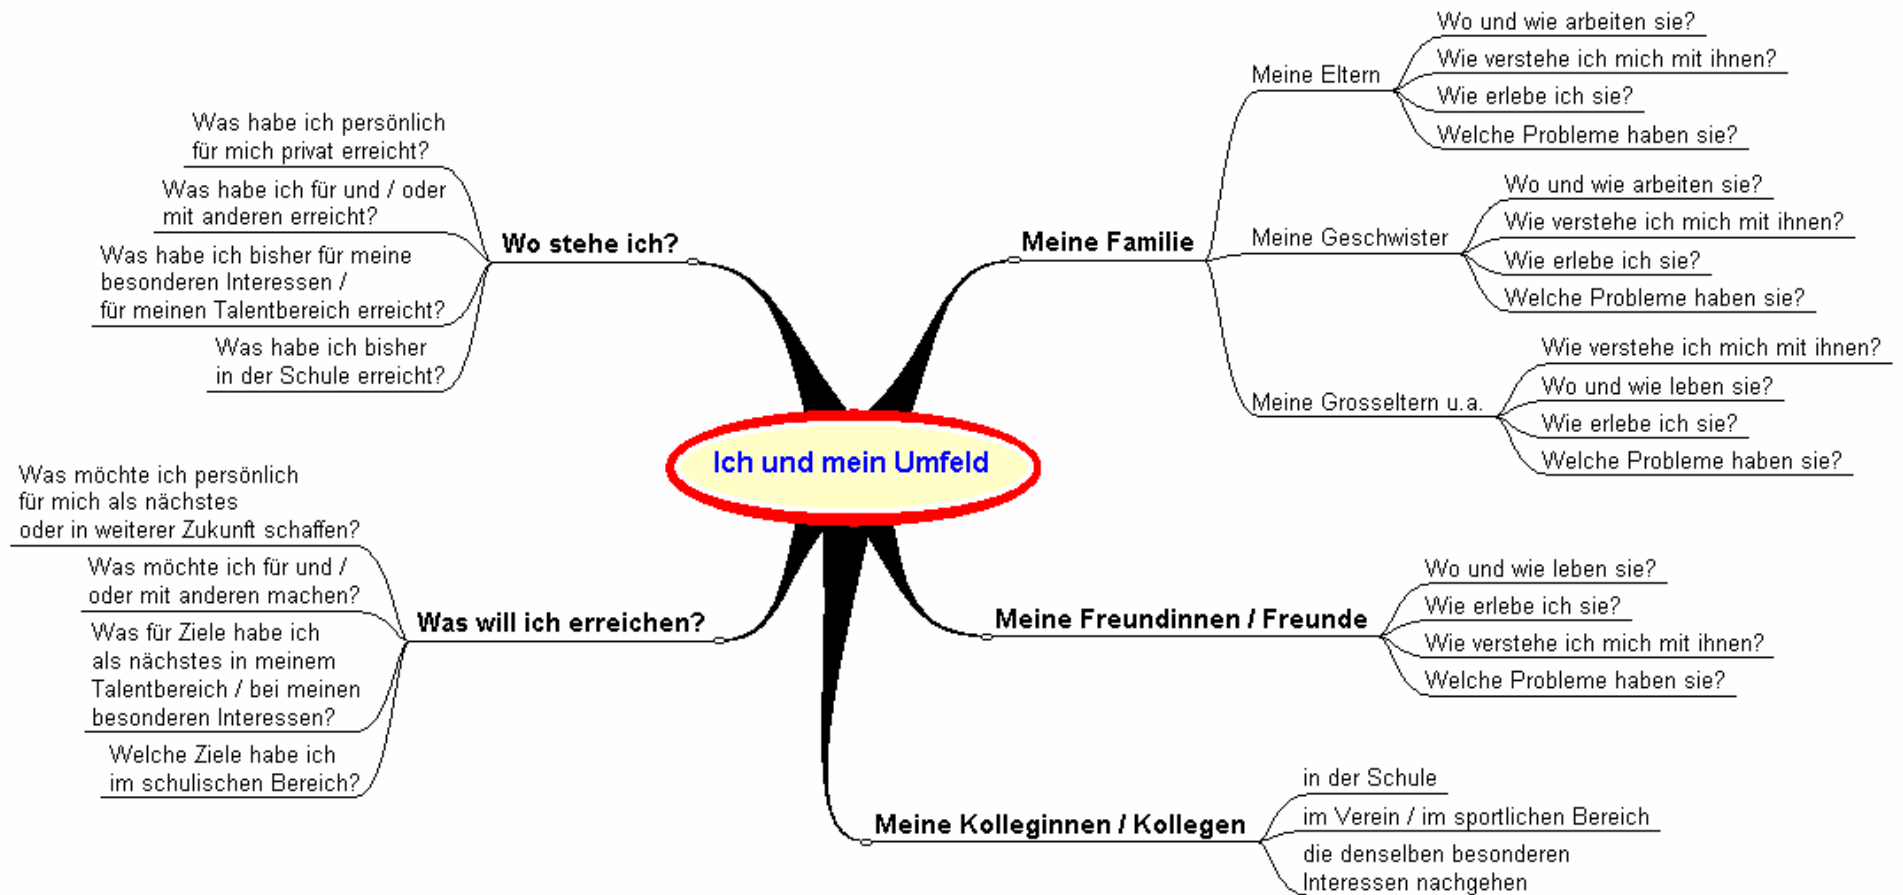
Ich und mein Umfeld

Wo stehe ich?

Was habe ich persönlich für mich privat erreicht?

Was habe ich für und / oder mit anderen erreicht?

Was habe ich bisher für meine besonderen Interessen / für meinen Talentbereich erreicht?

Was habe ich bisher in der Schule erreicht?

Was will ich erreichen?

Was möchte ich persönlich für mich als nächstes oder in weiterer Zukunft schaffen?

Was möchte ich für und / oder mit anderen machen?

Was für Ziele habe ich als nächstes in meinem Talentbereich / bei meinen besonderen Interessen?

Welche Ziele habe ich im schulischen Bereich?

Meine Familie

Meine Eltern

Wo und wie arbeiten sie?

Wie verstehe ich mich mit ihnen?

Wie erlebe ich sie?

Welche Probleme haben sie?

Meine Geschwister

Wo und wie arbeiten sie?

Wie verstehe ich mich mit ihnen?

Wie erlebe ich sie?

Welche Probleme haben sie?

Meine Grosseltern u.a.

Wie verstehe ich mich mit ihnen?

Wo und wie leben sie?

Wie erlebe ich sie?

Welche Probleme haben sie?

Meine Freundinnen / Freunde

Wo und wie leben sie?

Wie erlebe ich sie?

Wie verstehe ich mich mit ihnen?

Welche Probleme haben sie?

Meine Kolleginnen / Kollegen

in der Schule

im Verein / im sportlichen Bereich

die denselben besonderen Interessen nachgehen